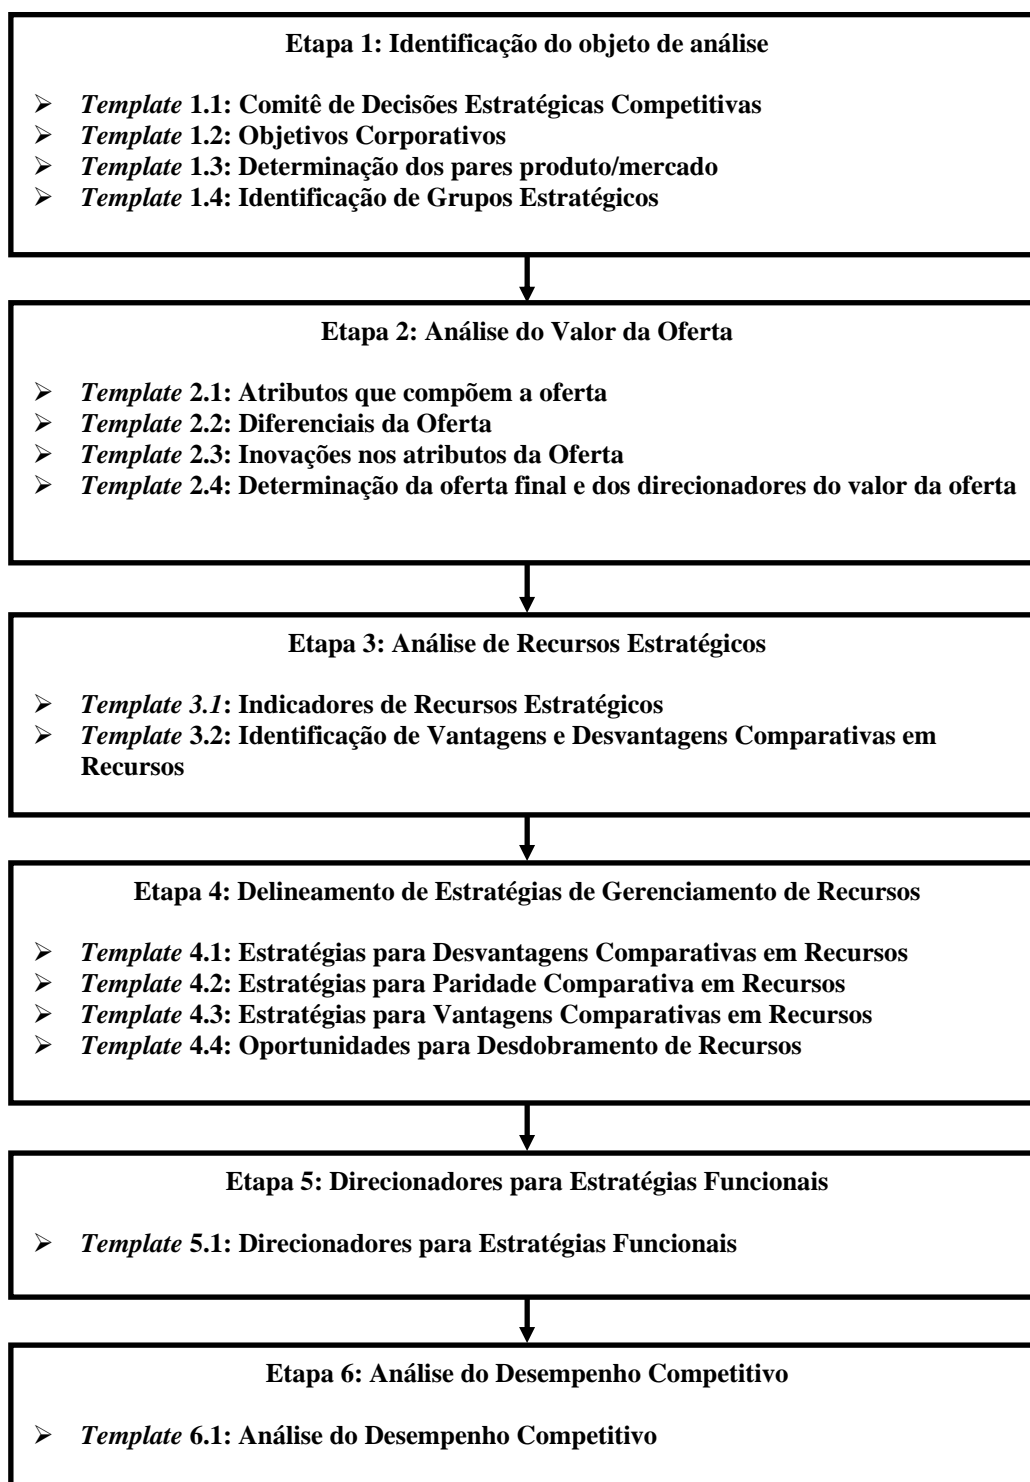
Etapa 1: Identificação do objeto de análise

- Template 1.1: Comitê de Decisões Estratégicas Competitivas
- Template 1.2: Objetivos Corporativos
- Template 1.3: Determinação dos pares produto/mercado
- Template 1.4: Identificação de Grupos Estratégicos

Etapa 2: Análise do Valor da Oferta

- Template 2.1: Atributos que compõem a oferta
- Template 2.2: Diferenciais da Oferta
- Template 2.3: Inovações nos atributos da Oferta
- Template 2.4: Determinação da oferta final e dos direcionadores do valor da oferta

Etapa 3: Análise de Recursos Estratégicos

- Template 3.1: Indicadores de Recursos Estratégicos
- Template 3.2: Identificação de Vantagens e Desvantagens Comparativas em Recursos

Etapa 4: Delineamento de Estratégias de Gerenciamento de Recursos

- Template 4.1: Estratégias para Desvantagens Comparativas em Recursos
- Template 4.2: Estratégias para Paridade Comparativa em Recursos
- Template 4.3: Estratégias para Vantagens Comparativas em Recursos
- Template 4.4: Oportunidades para Desdobramento de Recursos

Etapa 5: Direcionadores para Estratégias Funcionais

- Template 5.1: Direcionadores para Estratégias Funcionais

Etapa 6: Análise do Desempenho Competitivo

- Template 6.1: Análise do Desempenho Competitivo